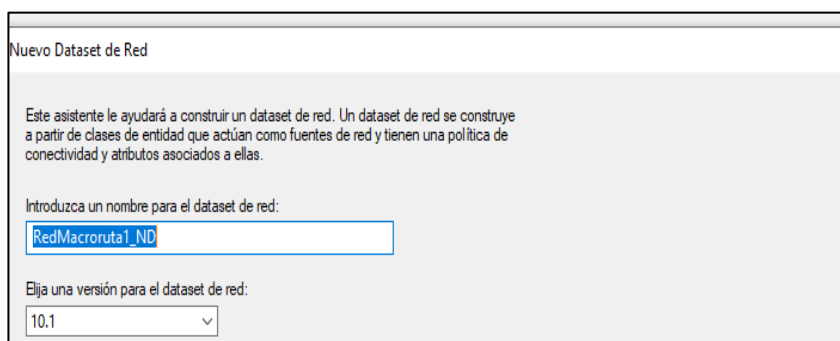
Nuevo Dataset de Red

Este asistente le ayudará a construir un dataset de red. Un dataset de red se construye a partir de clases de entidad que actúan como fuentes de red y tienen una política de conectividad y atributos asociados a ellas.

Introduzca un nombre para el dataset de red:

RedMacroruta1_ND

Elija una versión para el dataset de red:

10.1